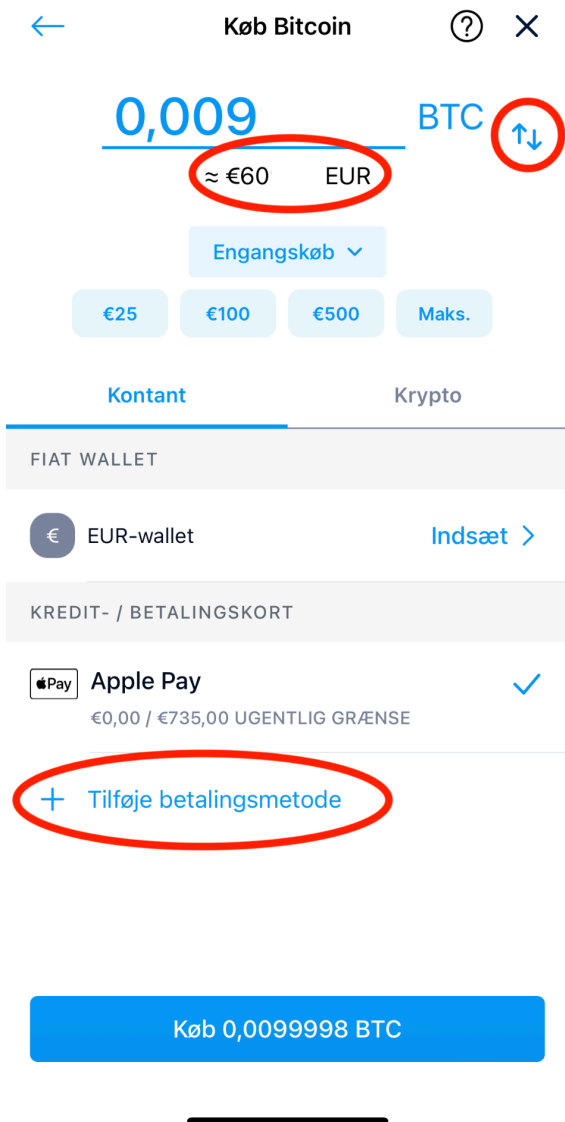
Køb Bitcoin

0,009 BTC

≈ €60 EUR

Engangskøb

€25 €100 €500 Maks.

Kontant

Krypto

FIAT WALLET

€ EUR-wallet

Indsæt >

KREDIT- / BETALINGSKORT

Pay Apple Pay

€0,00 / €735,00 UGENTLIG GRÆNSE

+ Tilføje betalingsmetode

Køb 0,0099998 BTC